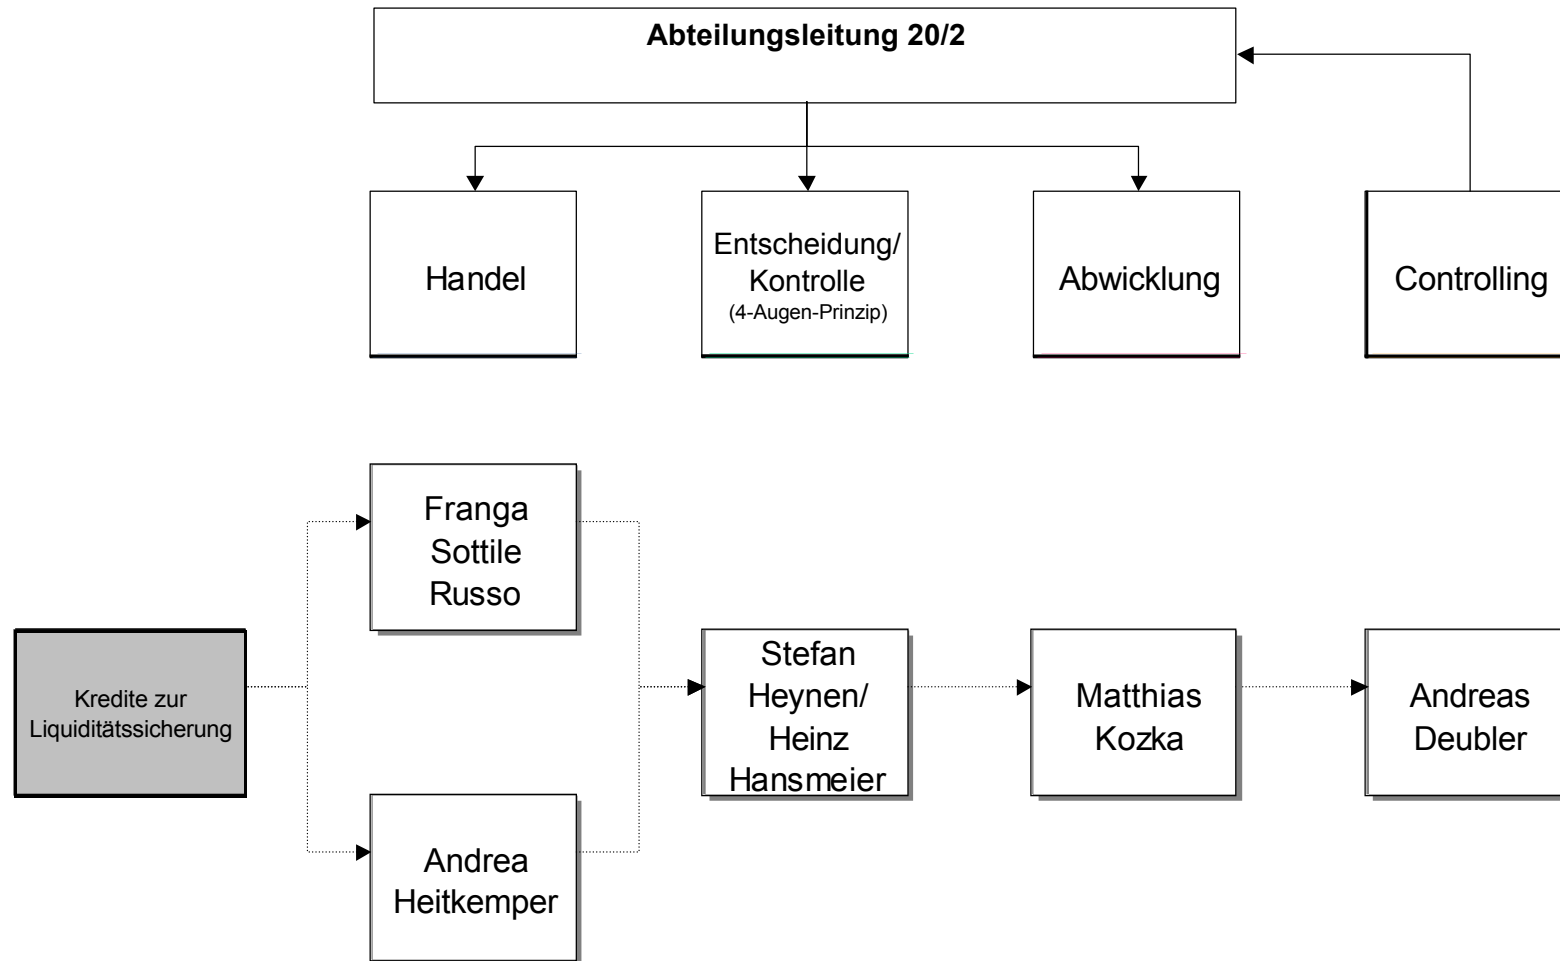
Abteilungsleitung 20/2

Handel

Entscheidung/ Kontrolle (4-Augen-Prinzip)

Abwicklung

Controlling

Kredite zur Liquiditätssicherung

Franga Sottile Russo

Andrea Heitkemper

Stefan Heynen/ Heinz Hansmeier

Matthias Kozka

Andreas Deubler